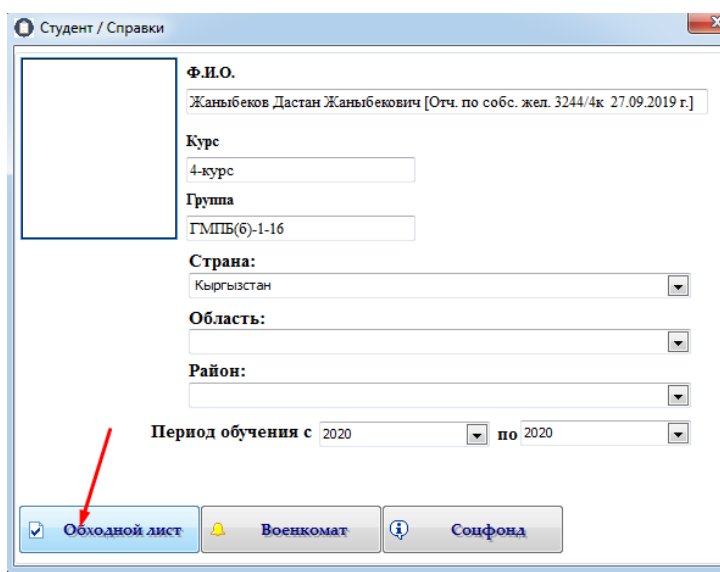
Студент / Справки

Ф.И.О.
Жаныбеков Дастан Жаныбекович [Отч. по собс. жел. 3244/4к 27.09.2019 г.]

Курс
4-курс

Группа
ГМПБ(б)-1-16

Страна:
Кыргызстан

Область:

Район:

Период обучения с 2020 по 2020

Обходной лист
Военкомат
Соцфонд